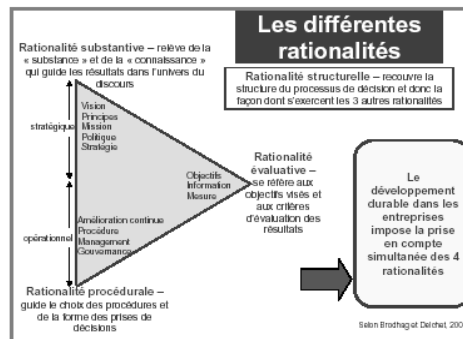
Les différentes rationalités

Rationalité substantive – relève de la « substance » et de la « connaissance » qui guide les résultats dans l'univers du discours

Rationalité structurelle – recouvre la structure du processus de décision et donc la façon dont s'exercent les 3 autres rationalités

stratégique

Vision
Principes
Mission
Politique
Stratégie

Objectifs
Information
Mesure

Rationalité évaluative – se réfère aux objectifs visés et aux critères d'évaluation des résultats

opérationnel

Amélioration continue
Procédure
Management
Gouvernance

Le développement durable dans les entreprises impose la prise en compte simultanée des 4 rationalités

Rationalité procédurale – guide le choix des procédures et de la forme des prises de décisions

Selon Brodhag et Delchet, 200